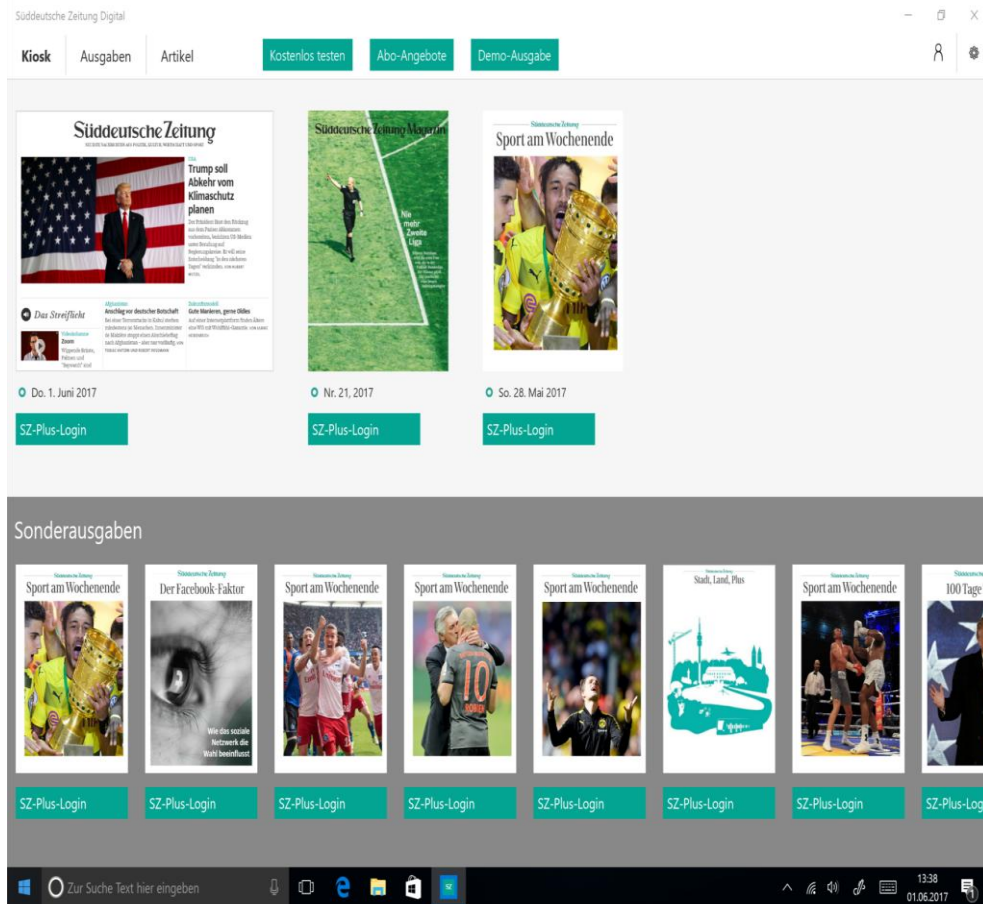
Süddeutsche Zeitung Digital

Kiosk Ausgaben Artikel Kostenlos testen Abo-Angebote Demo-Ausgabe

Süddeutsche Zeitung

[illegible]

Trump soll Abkehr vom Klimaschutz planen

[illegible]

Das Streiflicht

Anschlag vor deutscher Botschaft

Gute Manieren, gerne Dilles

Zoom

Süddeutsche Zeitung Magazin

Nie mehr Zweite Liga

Süddeutsche Zeitung

Sport am Wochenende

Do. 1. Juni 2017

SZ-Plus-Login

Nr. 21, 2017

SZ-Plus-Login

So. 28. Mai 2017

SZ-Plus-Login

Sonderausgaben

Süddeutsche Zeitung
Sport am Wochenende

SZ-Plus-Login

Süddeutsche Zeitung
Der Facebook-Faktor

Wie das soziale Netzwerk die Wahl beeinflusst

SZ-Plus-Login

Süddeutsche Zeitung
Sport am Wochenende

SZ-Plus-Login

Süddeutsche Zeitung
Sport am Wochenende

SZ-Plus-Login

Süddeutsche Zeitung
Sport am Wochenende

SZ-Plus-Login

Süddeutsche Zeitung
Stadt, Land, Plus

SZ-Plus-Login

Süddeutsche Zeitung
Sport am Wochenende

SZ-Plus-Login

Süddeutsche
100 Tage

SZ-Plus-Log

Zur Suche Text hier eingeben

13:38
01.06.2017